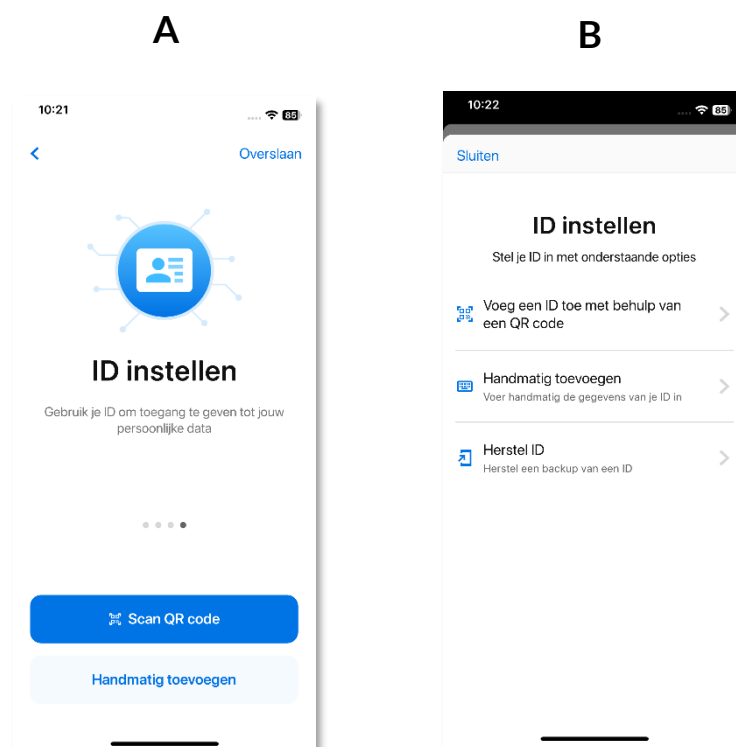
A

10:21

85

Overslaan

ID instellen

Gebruik je ID om toegang te geven tot jouw persoonlijke data

Scan QR code

Handmatig toevoegen

B

10:22

85

Sluiten

ID instellen

Stel je ID in met onderstaande opties

Voeg een ID toe met behulp van een QR code

Handmatig toevoegen
Voer handmatig de gegevens van je ID in

Herstel ID
Herstel een backup van een ID